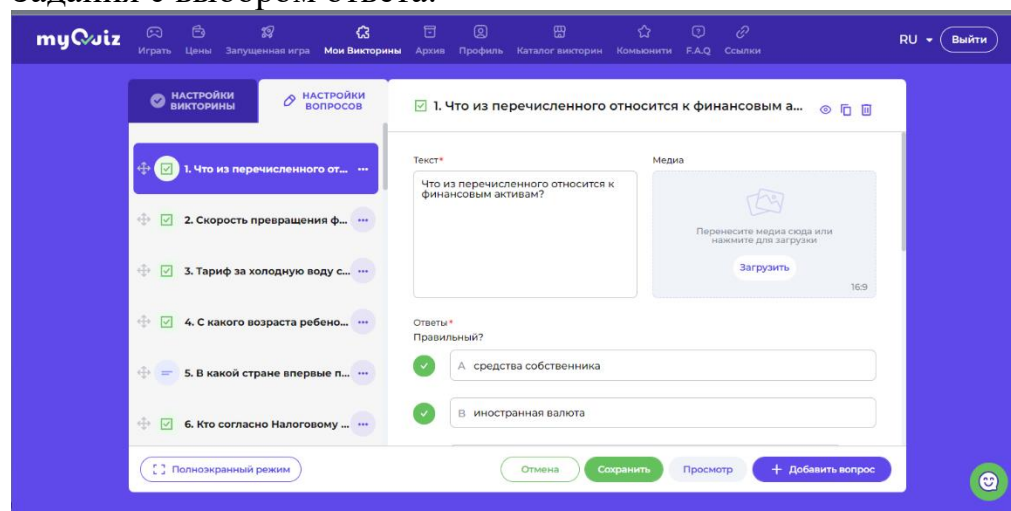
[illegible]

myQuiz Играть Цены Запущенная игра Мои Викторины Архив Профиль Каталог викторин Комьюнити F.A.Q Ссылки RU Выйти

НАСТРОЙКИ ВИКТОРИНЫ
НАСТРОЙКИ ВОПРОСОВ

1. Что из перечисленного относится к финансовым а...

1. Что из перечисленного от... •••
2. Скорость превращения ф... •••
3. Тариф за холодную воду с... •••
4. С какого возраста ребено... •••
5. В какой стране впервые п... •••
6. Кто согласно Налоговому ... •••

Текст*
Что из перечисленного относится к финансовым активам?

Медиа
Перенесите медиа сюда или нажмите для загрузки
Загрузить
16:9

Ответы*
Правильный?
A средства собственника
B иностранная валюта

Полноэкранный режим
Отмена
Сохранить
Просмотр
+ Добавить вопрос